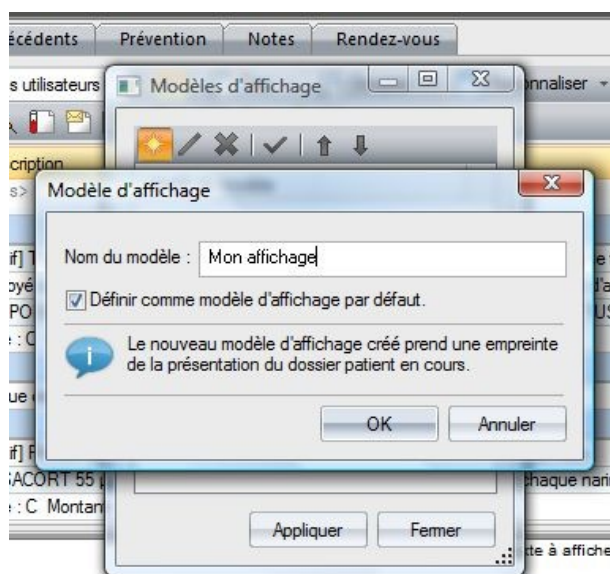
écédents | Prévention | Notes | Rendez-vous

s utilisateurs

Modèles d'affichage

nnaliser

cription

s>

Modèle d'affichage

Nom du modèle : Mon affichage

Définir comme modèle d'affichage par défaut.

Le nouveau modèle d'affichage créé prend une empreinte de la présentation du dossier patient en cours.

OK

Annuler

if] T

oyé

PO

: C

ue

if] F

ACORT 55

: C Montan

chaque nari

Appliquer

Fermer

te à affiche